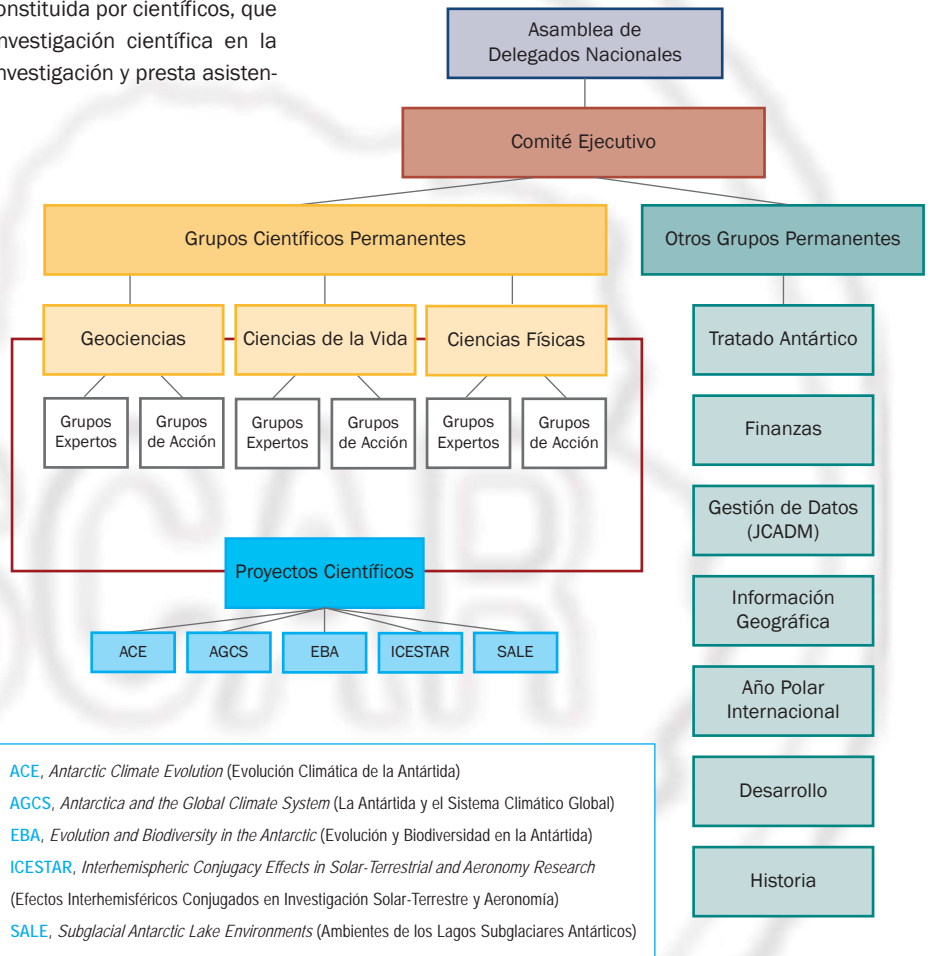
onstituida por científicos, que nvestigación científica en la nvestigación y presta asisten-

Asamblea de Delegados Nacionales

Comité Ejecutivo

Grupos Científicos Permanentes

Otros Grupos Permanentes

Geociencias

Ciencias de la Vida

Ciencias Físicas

Grupos Expertos

Grupos de Acción

Grupos Expertos

Grupos de Acción

Grupos Expertos

Grupos de Acción

Proyectos Científicos

ACE

AGCS

EBA

ICESTAR

SALE

Tratado Antártico

Finanzas

Gestión de Datos (JCADM)

Información Geográfica

Año Polar Internacional

Desarrollo

Historia

ACE, *Antarctic Climate Evolution* (Evolución Climática de la Antártida)
AGCS, *Antarctica and the Global Climate System* (La Antártida y el Sistema Climático Global)
EBA, *Evolution and Biodiversity in the Antarctic* (Evolución y Biodiversidad en la Antártida)
ICESTAR, *Interhemispheric Conjugacy Effects in Solar-Terrestrial and Aeronomy Research* (Efectos Interhemisféricos Conjugados en Investigación Solar-Terrestre y Aeronomía)
SALE, *Subglacial Antarctic Lake Environments* (Ambientes de los Lagos Subglaciares Antárticos)